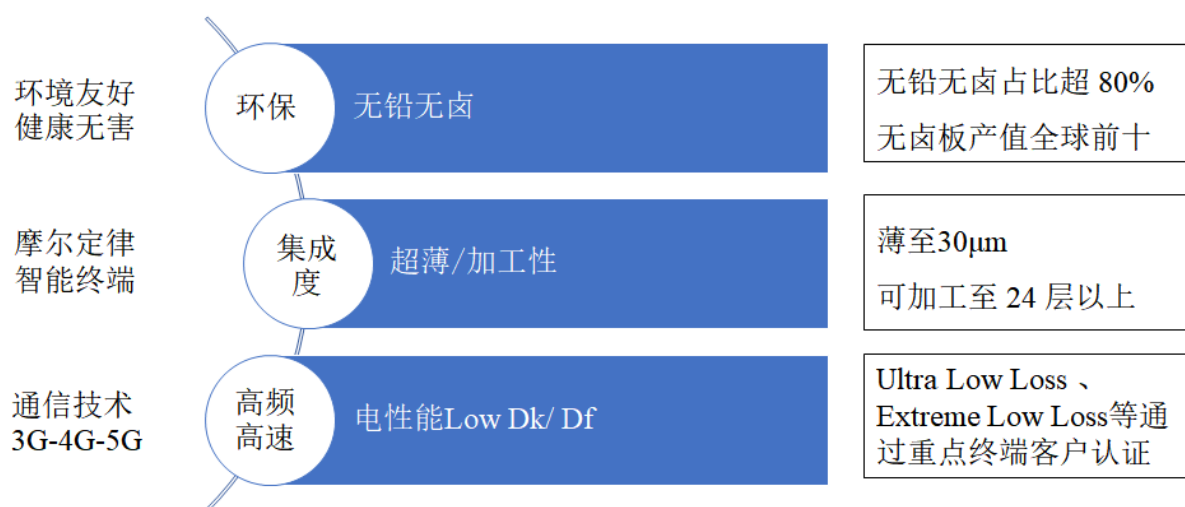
环境友好
健康无害

环保

无铅无卤

无铅无卤占比超 80%

无卤板产值全球前十

摩尔定律
智能终端

集成度

超薄/加工性

薄至30μm

可加工至 24 层以上

通信技术
3G-4G-5G

高频
高速

电性能Low Dk/ Df

Ultra Low Loss 、Extreme Low Loss等通过重点终端客户认证